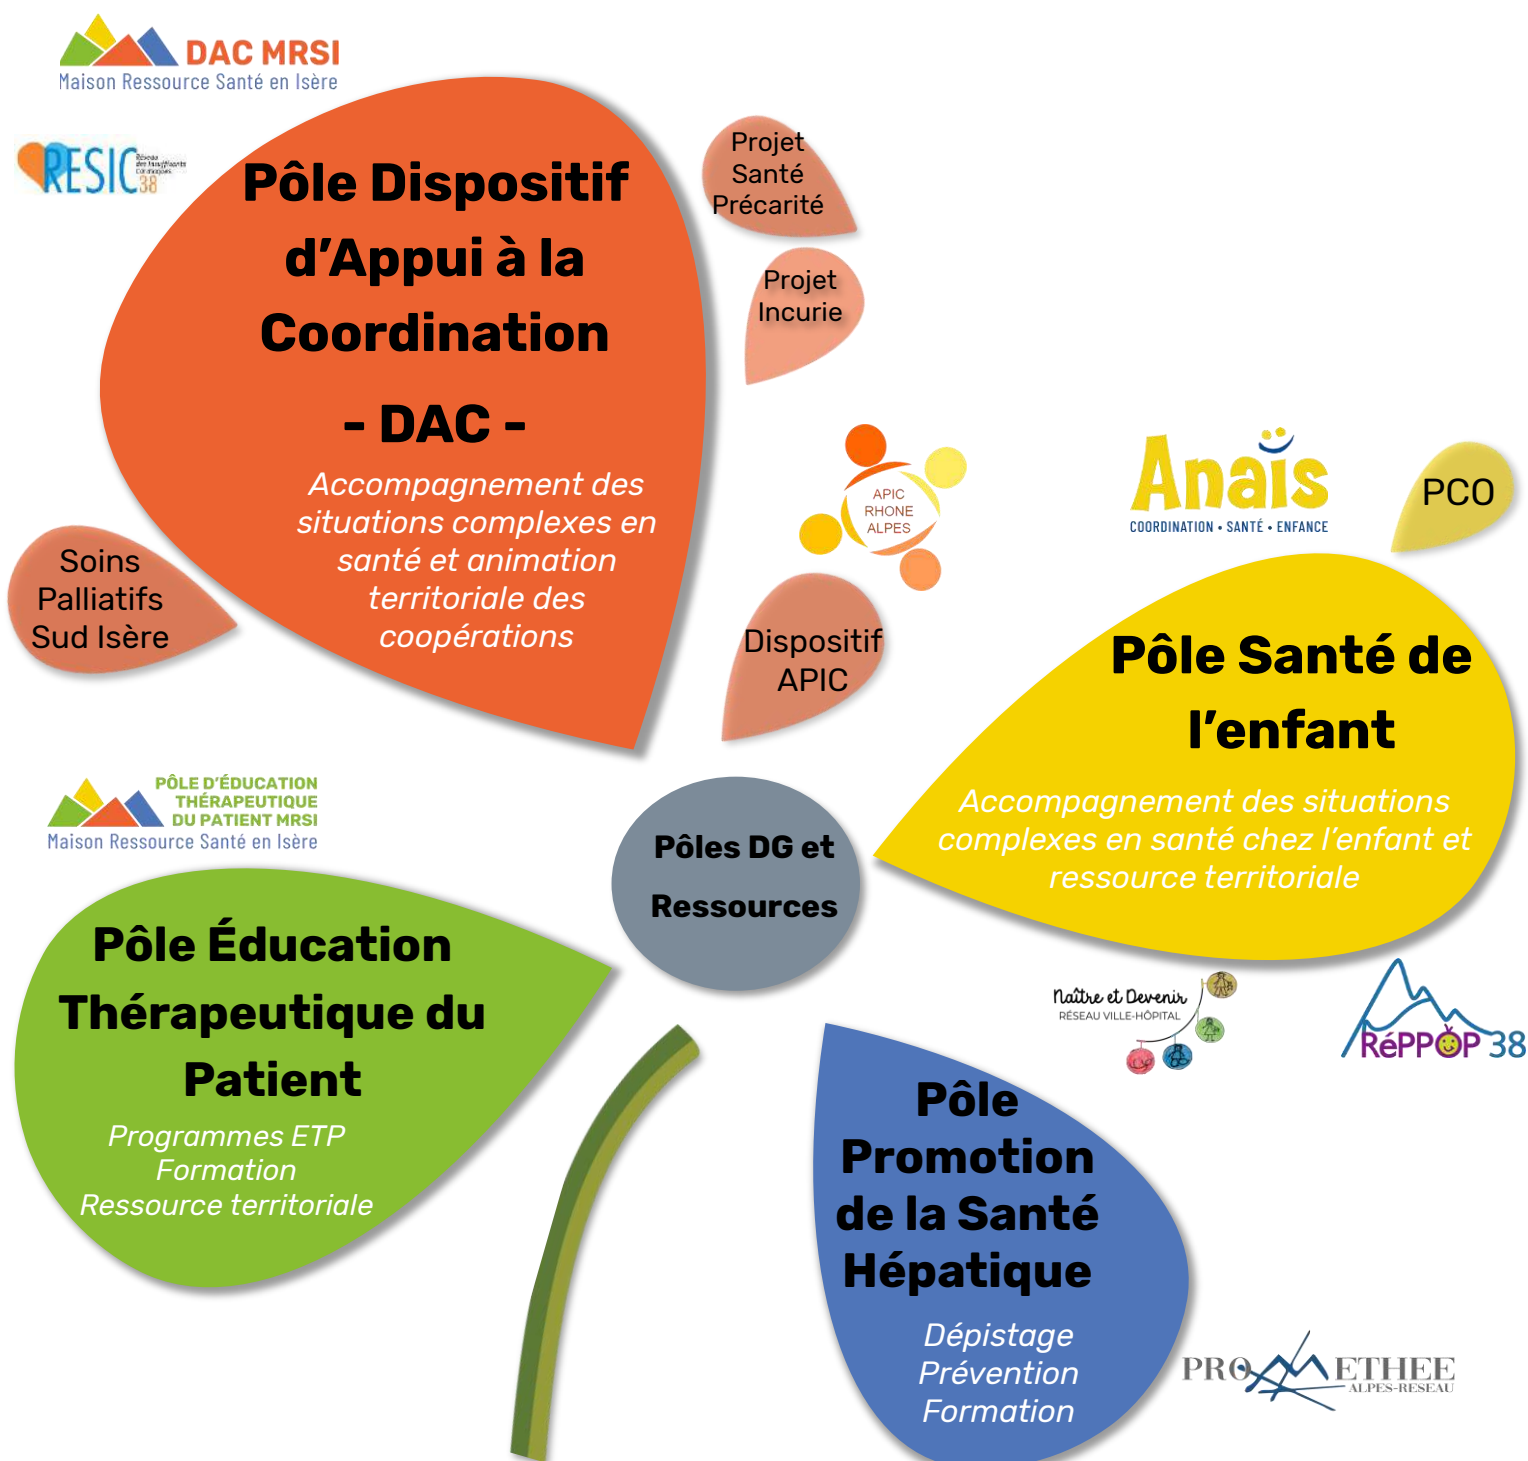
DAC MRSI
Maison Ressource Santé en Isère

RESIC 38

Pôle Dispositif d'Appui à la Coordination

- DAC -

Accompagnement des situations complexes en santé et animation territoriale des coopérations

Projet Santé Précarité

Projet Incurie

Soins Palliatifs Sud Isère

APIC RHONE ALPES

Dispositif APIC

Anaïs
COORDINATION • SANTÉ • ENFANCE

PCO

Pôle Santé de l'enfant

Accompagnement des situations complexes en santé chez l'enfant et ressource territoriale

PÔLE D'ÉDUCATION THÉRAPEUTIQUE DU PATIENT MRSI
Maison Ressource Santé en Isère

Pôles DG et Ressources

Pôle Éducation Thérapeutique du Patient

Programmes ETP
Formation
Ressource territoriale

Naître et Devenir
RÉSEAU VILLE-HÔPITAL

RéPPOP 38

Pôle Promotion de la Santé Hépatique

Dépistage
Prévention
Formation

PROMETHEE
ALPES-RESEAU